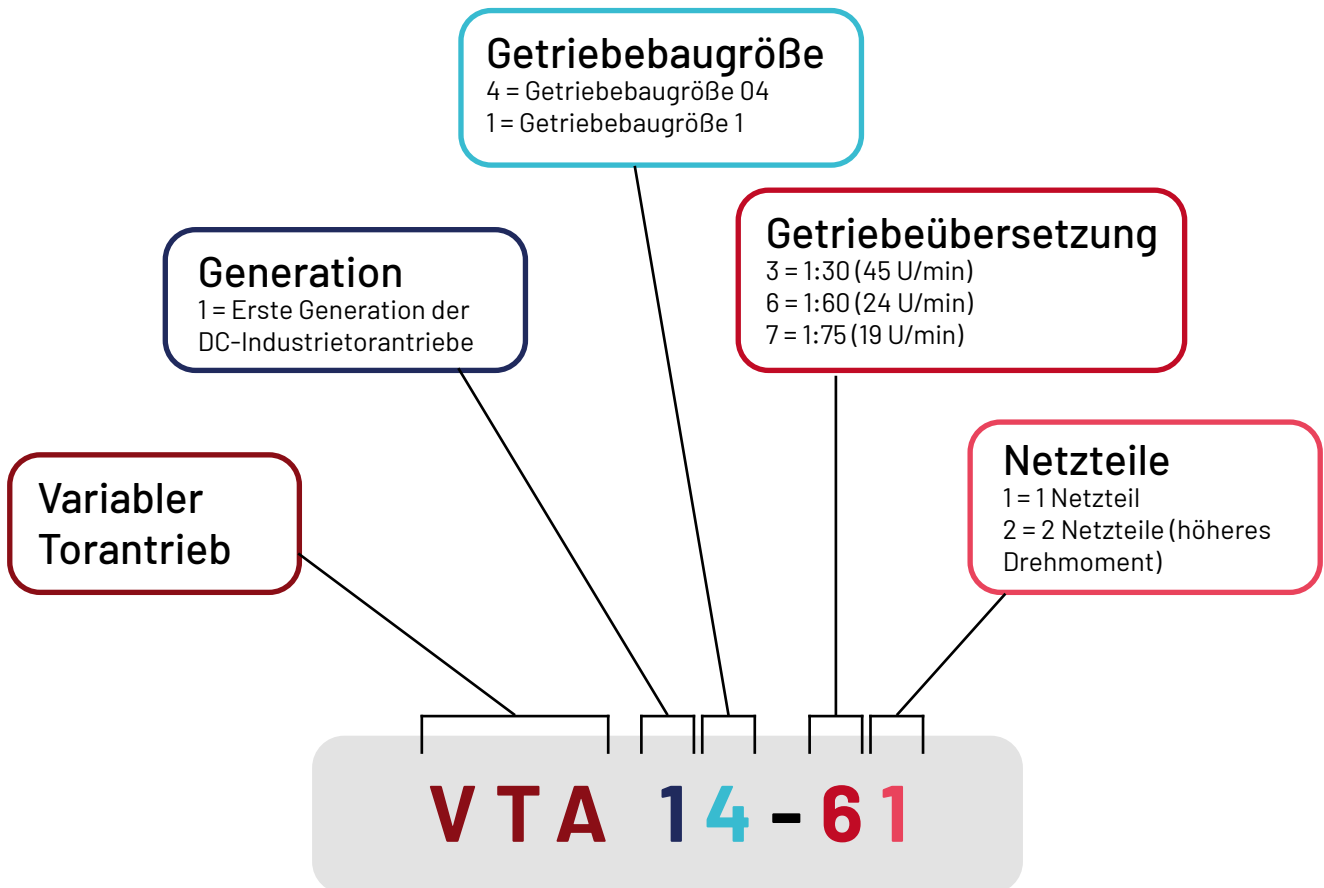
Getriebebaugröße
4 = Getriebebaugröße 04
1 = Getriebebaugröße 1

Generation
1 = Erste Generation der DC-Industrietorantriebe

Getriebeübersetzung
3 = 1:30 (45 U/min)
6 = 1:60 (24 U/min)
7 = 1:75 (19 U/min)

Variabler Torantrieb

Netzteile
1 = 1 Netzteil
2 = 2 Netzteile (höheres Drehmoment)

VTA 14 - 61